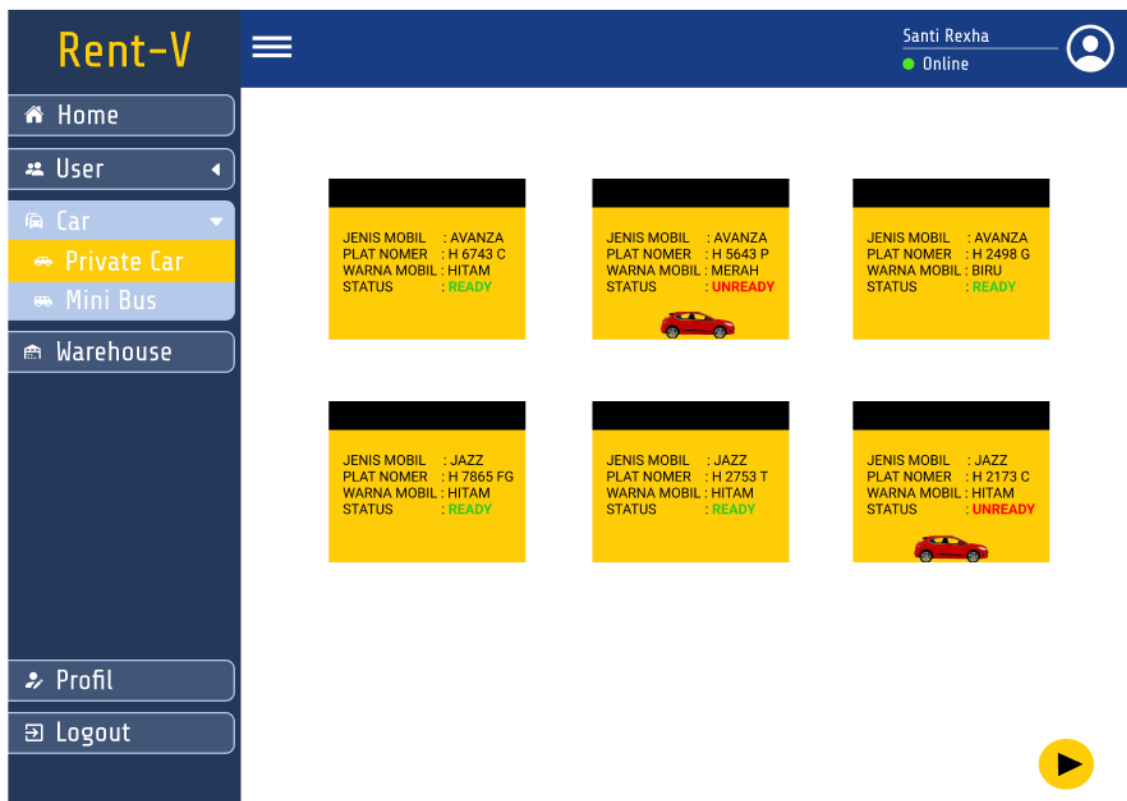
Rent-V

Home
User
Car
Private Car
Mini Bus
Warehouse

Santi Rexha
Online

JENIS MOBIL : AVANZA
PLAT NOMER : H 6743 C
WARNA MOBIL : HITAM
STATUS : READY

JENIS MOBIL : AVANZA
PLAT NOMER : H 5643 P
WARNA MOBIL : MERAH
STATUS : UNREADY

JENIS MOBIL : AVANZA
PLAT NOMER : H 2498 G
WARNA MOBIL : BIRU
STATUS : READY

JENIS MOBIL : JAZZ
PLAT NOMER : H 7865 FG
WARNA MOBIL : HITAM
STATUS : READY

JENIS MOBIL : JAZZ
PLAT NOMER : H 2753 T
WARNA MOBIL : HITAM
STATUS : READY

JENIS MOBIL : JAZZ
PLAT NOMER : H 2173 C
WARNA MOBIL : HITAM
STATUS : UNREADY

Profil
Logout